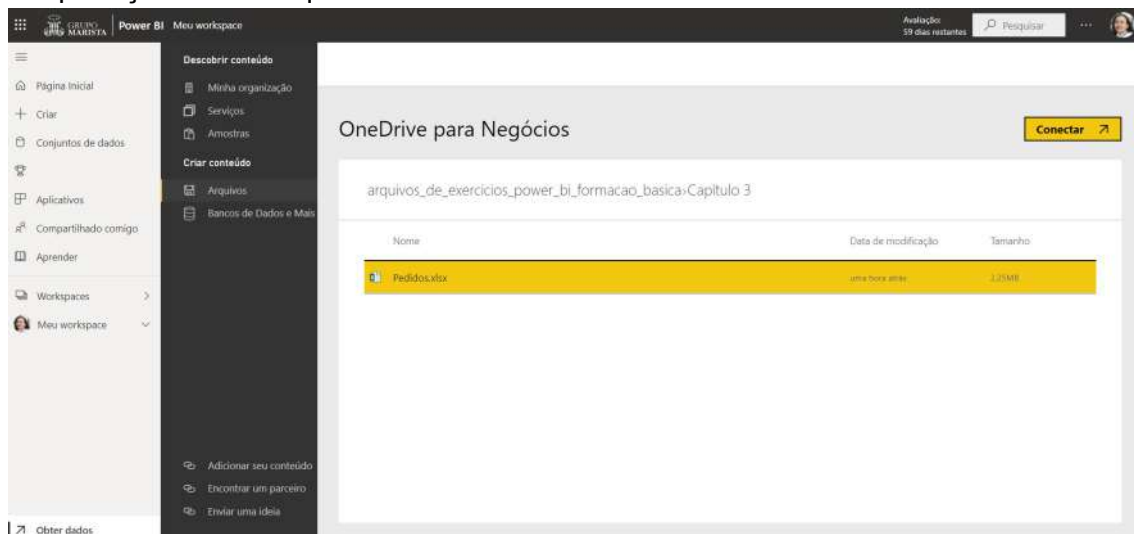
GRUPO MARISTA | Power BI Meu workspace

Avaliação: 59 dias restantes

Pesquisar

...

Página Inicial

Criar

Conjuntos de dados

Aplicativos

Compartilhado comigo

Aprender

Workspaces

Meu workspace

Obter dados

Descobrir conteúdo

Minha organização

Serviços

Amostras

Criar conteúdo

Arquivos

Bancos de Dados e Mais

Adicionar seu conteúdo

Encontrar um parceiro

Enviar uma ideia

OneDrive para Negócios

Conectar

arquivos_de_exercicios_power_bi_formacao_basica›Capitulo 3

| Nome | Data de modificação | Tamanho |
|---|---|---|
| Pedidos.xlsx | uma hora atrás | 2,25MB |